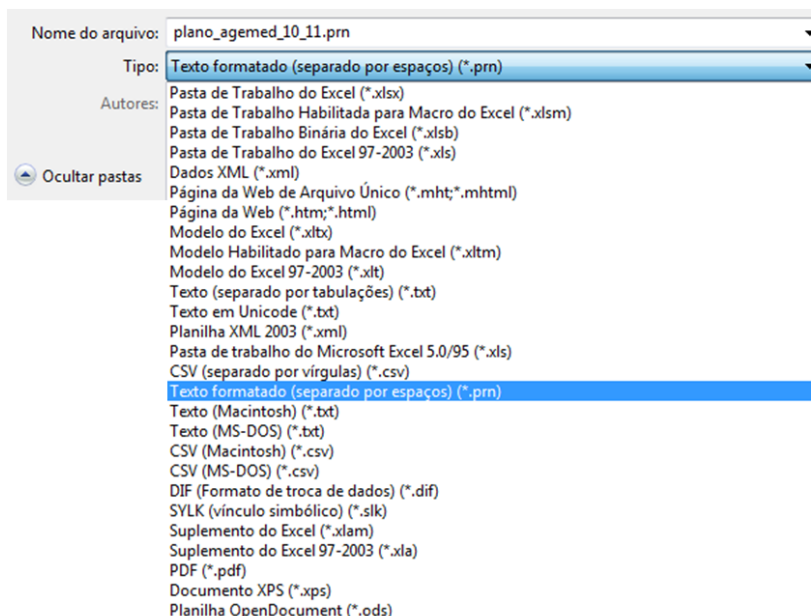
Nome do arquivo: plano_agemed_10_11.prn

Tipo: Texto formatado (separado por espaços) (*.prn)

Autores:

Ocultar pastas

Pasta de Trabalho do Excel (*.xlsx)
Pasta de Trabalho Habilitada para Macro do Excel (*.xlsm)
Pasta de Trabalho Binária do Excel (*.xlsb)
Pasta de Trabalho do Excel 97-2003 (*.xls)
Dados XML (*.xml)
Página da Web de Arquivo Único (*.mht;*.mhtml)
Página da Web (*.htm;*.html)
Modelo do Excel (*.xltx)
Modelo Habilitado para Macro do Excel (*.xltm)
Modelo do Excel 97-2003 (*.xlt)
Texto (separado por tabulações) (*.txt)
Texto em Unicode (*.txt)
Planilha XML 2003 (*.xml)
Pasta de trabalho do Microsoft Excel 5.0/95 (*.xls)
CSV (separado por vírgulas) (*.csv)
Texto formatado (separado por espaços) (*.prn)
Texto (Macintosh) (*.txt)
Texto (MS-DOS) (*.txt)
CSV (Macintosh) (*.csv)
CSV (MS-DOS) (*.csv)
DIF (Formato de troca de dados) (*.dif)
SYLK (vínculo simbólico) (*.slk)
Suplemento do Excel (*.xlam)
Suplemento do Excel 97-2003 (*.xla)
PDF (*.pdf)
Documento XPS (*.xps)
Planilha OpenDocument (*.ods)